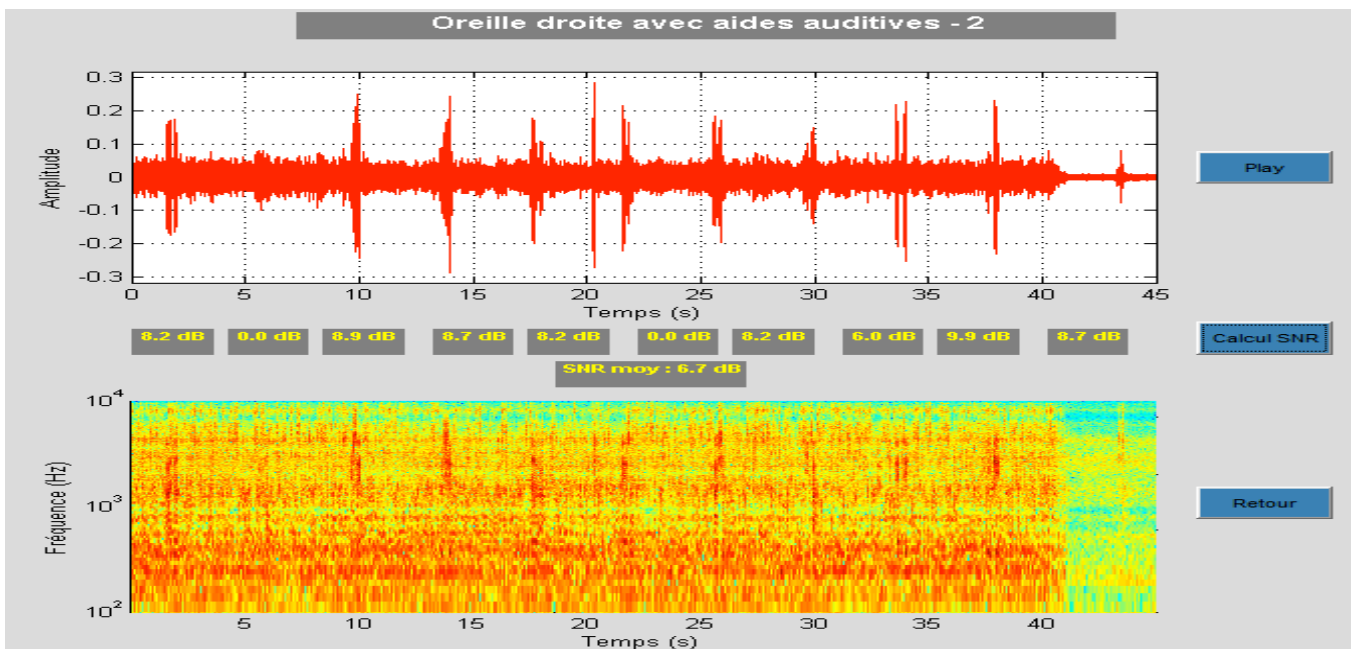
Oreille droite avec aides auditives - 2

Amplitude

0.3
0.2
0.1
0
-0.1
-0.2
-0.3

0 5 10 15 20 25 30 35 40 45

Temps (s)

Play

8.2 dB
0.0 dB
8.9 dB
8.7 dB
8.2 dB
0.0 dB
8.2 dB
6.0 dB
9.9 dB
8.7 dB

Calcul SNR

SNR moy : 6.7 dB

Fréquence (Hz)

$10^4$
$10^3$
$10^2$

5 10 15 20 25 30 35 40

Temps (s)

Retour